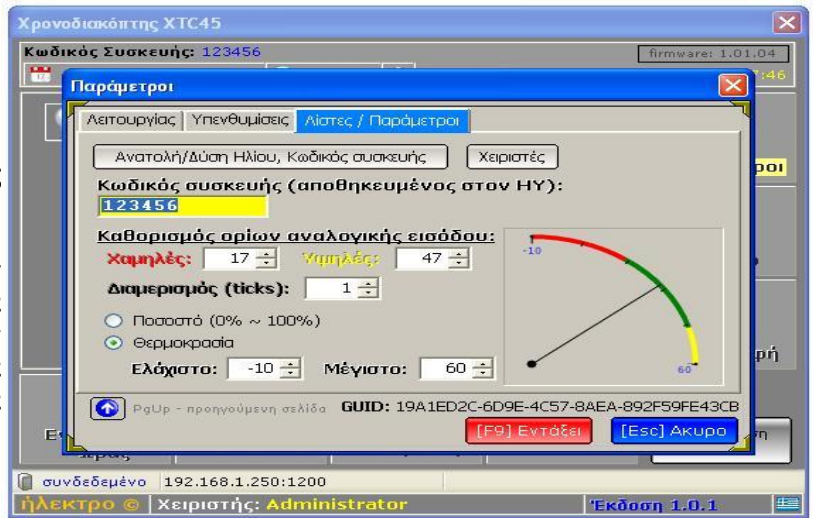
Χρονοδιακόπτης XTC45

Κωδικός Συσκευής: 123456

firmware: 1.01.04

:46

Παράμετροι

Λειτουργίας | Υπενθυμίσεις | Λίστες / Παράμετροι

Ανατολή/Δύση Ηλίου, Κωδικός συσκευής

Χειριστές

Κωδικός συσκευής (αποθηκευμένος στον ΗΥ):

123456

Καθορισμός ορίων αναλογικής εισόδου:

Χαμηλές: 17

Υψηλές: 47

Διαμερισμός (ticks): 1

Ποσοστό (0% ~ 100%)

Θερμοκρασία

Ελάχιστο: -10

Μέγιστο: 60

-10

60

ροι

ρή

Ε

PgUp - προηγούμενη σελίδα

GUID: 19A1ED2C-6D9E-4C57-8AEA-892F59FE43CB

[F9] Εντάξει

[Esc] Ακυρο

συνδεδεμένο 192.168.1.250:1200

ήλεκτρο ©

Χειριστής: Administrator

Έκδοση 1.0.1